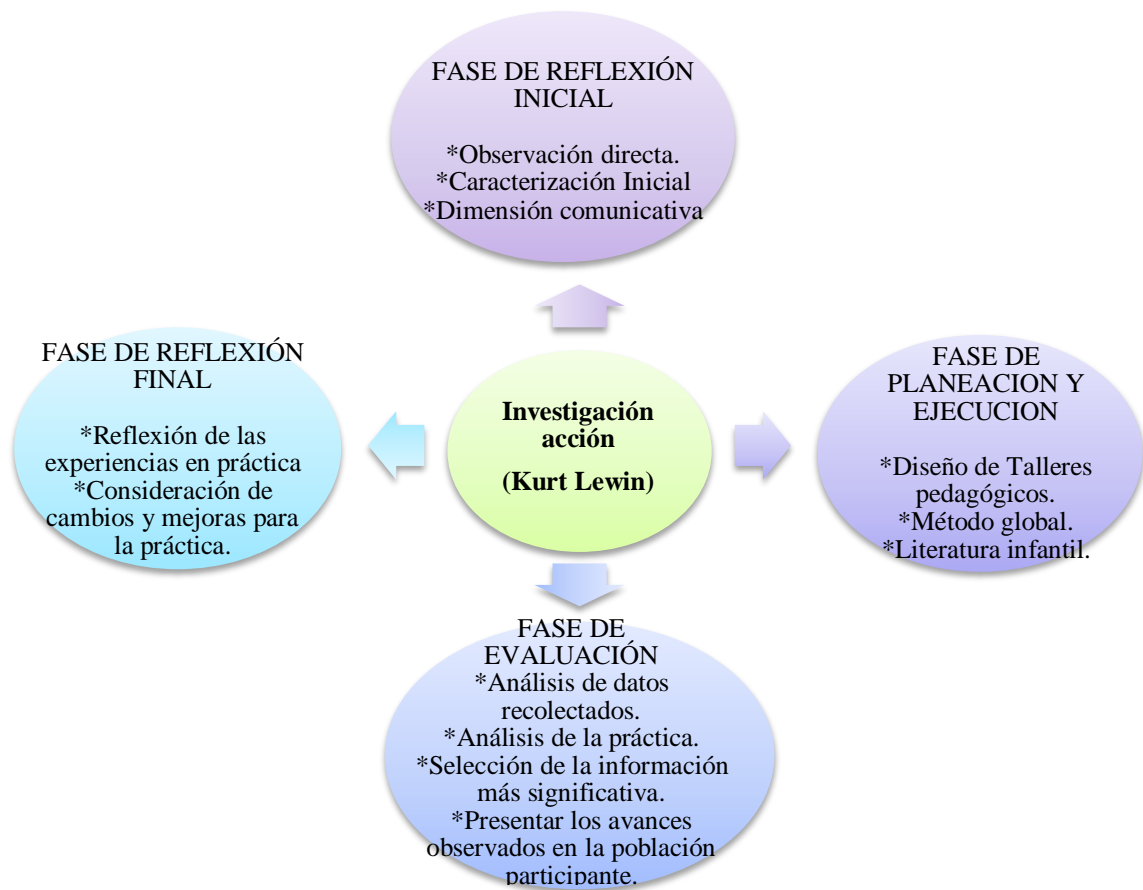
FASE DE REFLEXIÓN INICIAL

*Observación directa.
*Caracterización Inicial
*Dimensión comunicativa

Investigación acción
(Kurt Lewin)

FASE DE PLANEACION Y EJECUCION

*Diseño de Talleres pedagógicos.
*Método global.
*Literatura infantil.

FASE DE EVALUACIÓN
*Análisis de datos recolectados.
*Análisis de la práctica.
*Selección de la información más significativa.
*Presentar los avances observados en la población participante.

FASE DE REFLEXIÓN FINAL

*Reflexión de las experiencias en práctica
*Consideración de cambios y mejoras para la práctica.